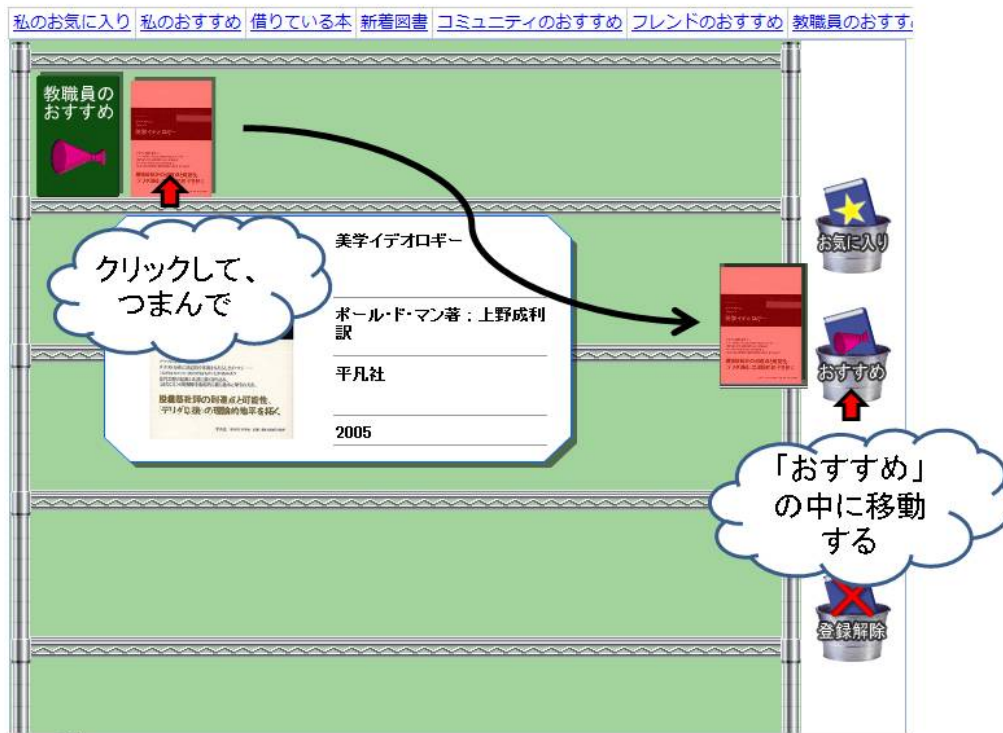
私のお気に入り 私のおすすめ 借りている本 新着図書 コミュニティのおすすめ フレンドのおすすめ 教職員のおすす

教職員のおすすめ

クリックして、つまんで

美学イデオロギー

ポール・ド・マン著；上野成利訳

平凡社

2005

脱構築批評の到達点と可能性、「デリダ以後」の理論的地平を拓く

お気に入り

おすすめ

「おすすめ」の中に移動する

登録解除